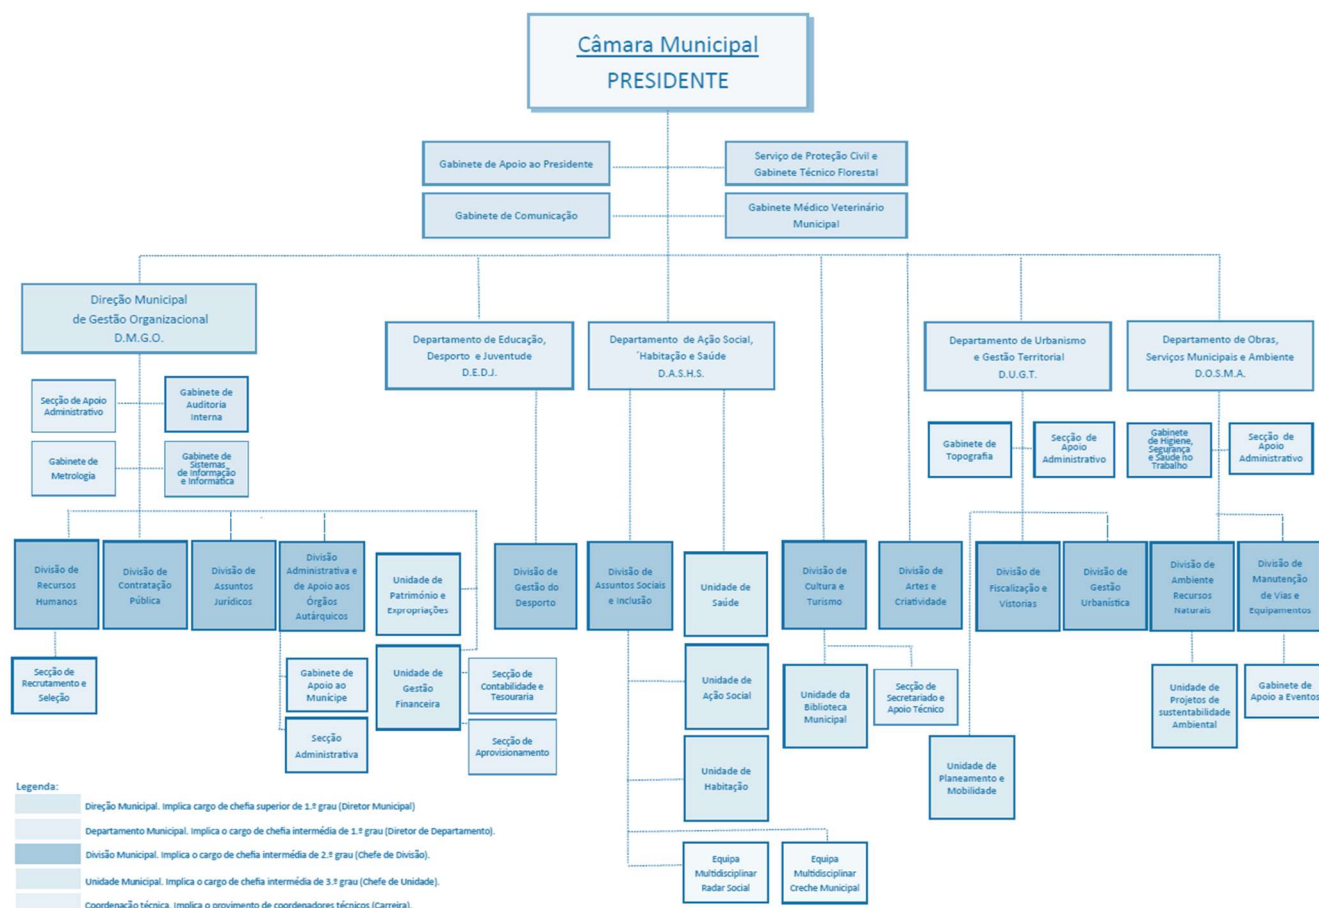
Câmara Municipal
PRESIDENTE

Gabinete de Apoio ao Presidente

Serviço de Proteção Civil e Gabinete Técnico Florestal

Gabinete de Comunicação

Gabinete Médico Veterinário Municipal

Direção Municipal de Gestão Organizacional D.M.G.O.

Secção de Apoio Administrativo

Gabinete de Auditoria Interna

Gabinete de Metrologia

Gabinete de Sistemas de Informação e Informática

Departamento de Educação, Desporto e Juventude D.E.D.J.

Departamento de Ação Social, Habitação e Saúde D.A.S.H.S.

Departamento de Urbanismo e Gestão Territorial D.U.G.T.

Departamento de Obras, Serviços Municipais e Ambiente D.O.S.M.A.

Gabinete de Topografia

Secção de Apoio Administrativo

Gabinete de Higiene, Segurança e Saúde no Trabalho

Secção de Apoio Administrativo

Divisão de Recursos Humanos

Divisão de Contratação Pública

Divisão de Assuntos Jurídicos

Divisão Administrativa e de Apoio aos Órgãos Autárquicos

Unidade de Património e Expropriações

Divisão de Gestão do Desporto

Divisão de Assuntos Sociais e Inclusão

Unidade de Saúde

Divisão de Cultura e Turismo

Divisão de Artes e Criatividade

Divisão de Fiscalização e Vistorias

Divisão de Gestão Urbanística

Divisão de Ambiente Recursos Naturais

Divisão de Manutenção de Vias e Equipamentos

Secção de Recrutamento e Seleção

Gabinete de Apoio ao Munícipe

Unidade de Gestão Financeira

Secção de Contabilidade e Tesouraria

Unidade de Ação Social

Unidade da Biblioteca Municipal

Secção de Secretariado e Apoio Técnico

Unidade de Projetos de sustentabilidade Ambiental

Gabinete de Apoio a Eventos

Secção Administrativa

Secção de Aprovisionamento

Unidade de Habitação

Unidade de Planeamento e Mobilidade

Equipa Multidisciplinar Radar Social

Equipa Multidisciplinar Creche Municipal

Legenda:
Direção Municipal. Implica cargo de chefia superior de 1.º grau (Diretor Municipal)
Departamento Municipal. Implica o cargo de chefia intermédia de 1.º grau (Diretor de Departamento).
Divisão Municipal. Implica o cargo de chefia intermédia de 2.º grau (Chefe de Divisão).
Unidade Municipal. Implica o cargo de chefia intermédia de 3.º grau (Chefe de Unidade).
Coordenação técnica. Implica o provimento de coordenadores técnicos (Carreira).